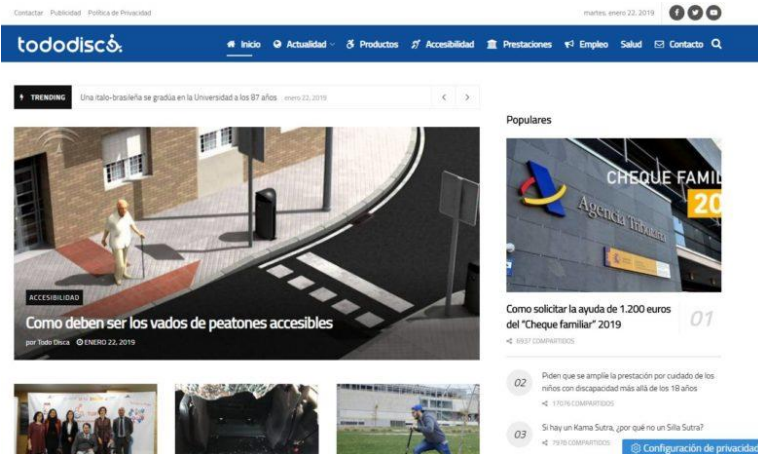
Contactar Publicidad Política de Privacidad

martes, enero 22, 2019

tododisca

Inicio Actualidad Productos Accesibilidad Prestaciones Empleo Salud Contacto

TRENDING Una italo-brasileña se gradúa en la Universidad a los 87 años enero 22, 2019

ACCESIBILIDAD

Como deben ser los vados de peatones accesibles

por Todo Disca ENERO 22, 2019

Populares

CHEQUE FAMIL

20

Agencia Tributaria

Como solicitar la ayuda de 1.200 euros del "Cheque familiar" 2019

01

6937 COMPARTIDOS

02 Piden que se amplíe la prestación por cuidado de los niños con discapacidad más allá de los 18 años

17076 COMPARTIDOS

03 Si hay un Kama Sutra, ¿por qué no un Silla Sutra?

7978 COMPARTIDOS

Configuración de privacidad